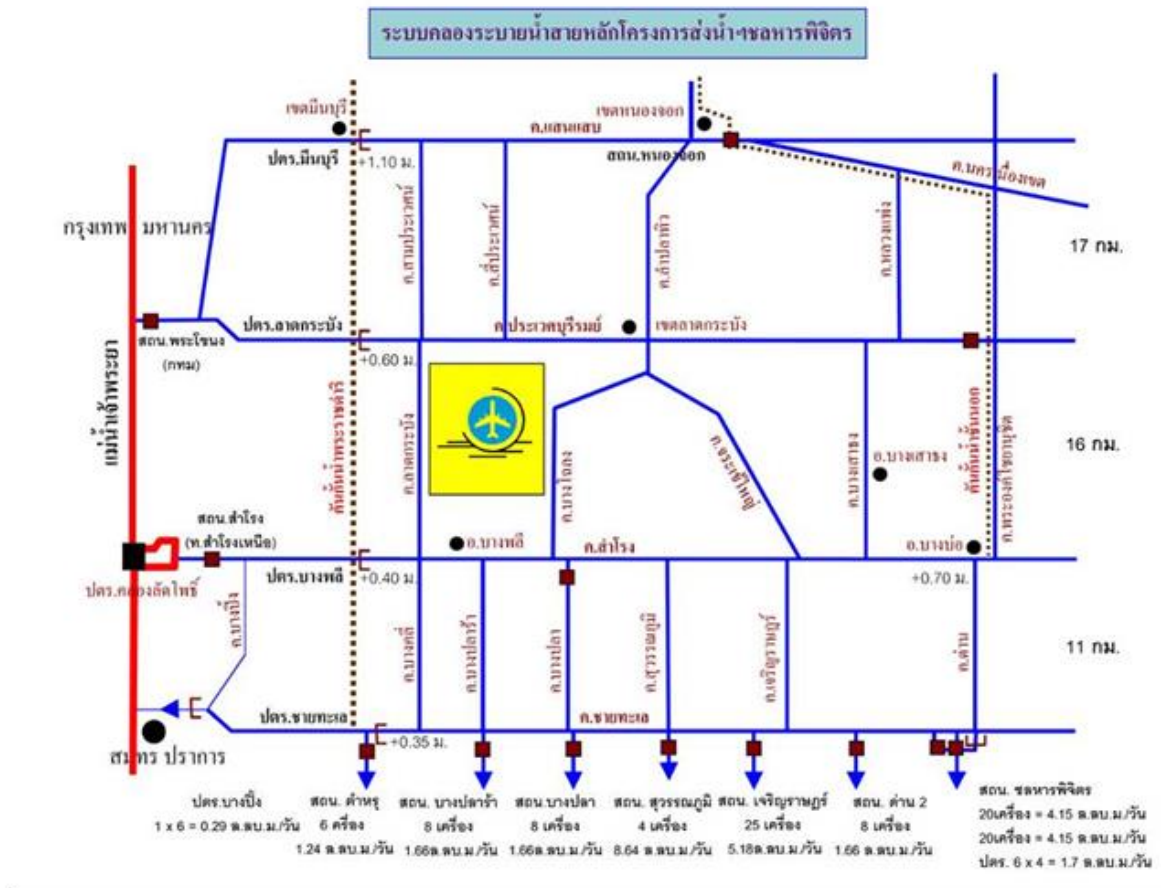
ระบบคลองระบายน้ำสายหลักโครงการส่งน้ำฯชลหารพิจิตร

เขตมีนบุรี
ค.แสนแสบ
เขตหนองจอก
สถน.หนองจอก
ปตร.มีนบุรี
+1.10 ม.
ค.นครเนื่องเขต
กรุงเทพ มหานคร
ค.สามประเวศน์
ค.สี่ประเวศน์
ค.ลำปลาทิว
ค.หลวงแพ่ง
17 กม.
สถน.พระโขนง (กทม)
ปตร.ลาดกระบัง
ค.ประเวศบุรีรมย์
เขตลาดกระบัง
+0.60 ม.
แม่น้ำเจ้าพระยา
คันกั้นน้ำพระราชดำริ
ค.ลาดกระบัง
ค.จระเข้ใหญ่
ค.บางโฉลง
ค.บางเสาธง
อ.บางเสาธง
คันกั้นน้ำนอก
ค.พระองค์ไชยานุชิต
16 กม.
สถน.สำโรง (ท.สำโรงเหนือ)
อ.บางพลี
ค.สำโรง
อ.บางบ่อ
ปตร.คลองลัดโพธิ์
ปตร.บางพลี
+0.40 ม.
+0.70 ม.
ค.บางปิ้ง
ค.บางพลี
ค.บางปลาร้า
ค.บางปลา
ค.สุวรรณภูมิ
ค.เจริญราษฎร์
ค.ด่าน
11 กม.
ปตร.ชายทะเล
ค.ชายทะเล
+0.35 ม.
สมุทร ปราการ

ปตร.บางปิ้ง
1 x 6 = 0.29 ล.ลบ.ม./วัน

สถน. ตำหรุ
6 เครื่อง
1.24 ล.ลบ.ม./วัน

สถน. บางปลาร้า
8 เครื่อง
1.66ล.ลบ.ม./วัน

สถน.บางปลา
8 เครื่อง
1.66ล.ลบ.ม./วัน

สถน. สุวรรณภูมิ
4 เครื่อง
8.64 ล.ลบ.ม./วัน

สถน. เจริญราษฎร์
25 เครื่อง
5.18ล.ลบ.ม./วัน

สถน. ด่าน 2
8 เครื่อง
1.66 ล.ลบ.ม./วัน

สถน. ชลหารพิจิตร
20เครื่อง = 4.15 ล.ลบ.ม./วัน
20เครื่อง = 4.15 ล.ลบ.ม./วัน
ปตร. 6 x 4 = 1.7 ล.ลบ.ม./วัน